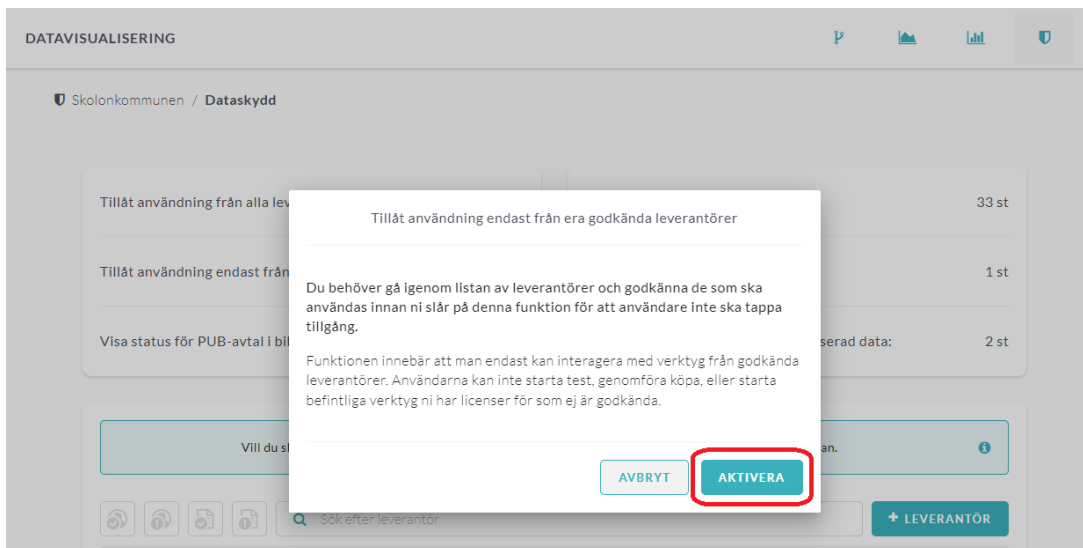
DATAVISUALISERING

Skolonkommunen / Dataskydd

Tillåt användning från alla lev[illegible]

Tillåt användning endast från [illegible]

Visa status för PUB-avtal i bil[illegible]

33 st

1 st

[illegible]serad data: 2 st

Vill du s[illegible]

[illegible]an.

Sök efter leverantör

+ LEVERANTÖR

Tillåt användning endast från era godkända leverantörer

Du behöver gå igenom listan av leverantörer och godkänna de som ska användas innan ni slår på denna funktion för att användare inte ska tappa tillgång.

Funktionen innebär att man endast kan interagera med verktyg från godkända leverantörer. Användarna kan inte starta test, genomföra köpa, eller starta befintliga verktyg ni har licenser för som ej är godkända.

AVBRYT

AKTIVERA